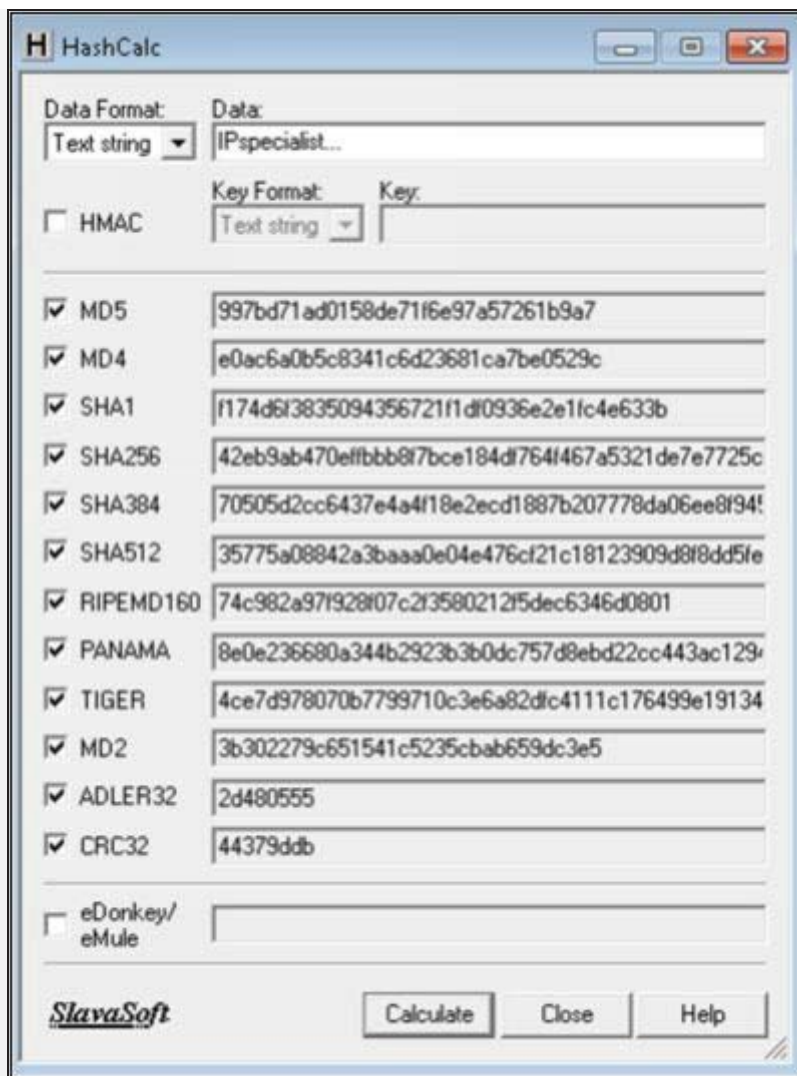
H HashCalc

Data Format:
Text string

Data:
IPspecialist...

HMAC

Key Format:
Text string

Key:

MD5 997bd71ad0158de71f6e97a57261b9a7

MD4 e0ac6a0b5c8341c6d23681ca7be0529c

SHA1 f174d6f3835094356721f1df0936e2e1fc4e633b

SHA256 42eb9ab470effbbb8f7bce184df764f467a5321de7e7725c

SHA384 70505d2cc6437e4a4f18e2ecd1887b207778da06ee8f94

SHA512 35775a08842a3baaa0e04e476cf21c18123909d8f8dd5fe

RIPEMD160 74c982a97f928f07c2f3580212f5dec6346d0801

PANAMA 8e0e236680a344b2923b3b0dc757d8ebd22cc443ac129

TIGER 4ce7d978070b7799710c3e6a82dfc4111c176499e19134

MD2 3b302279c651541c5235cbab659dc3e5

ADLER32 2d480555

CRC32 44379ddb

eDonkey/ eMule

SlavaSoft

Calculate

Close

Help